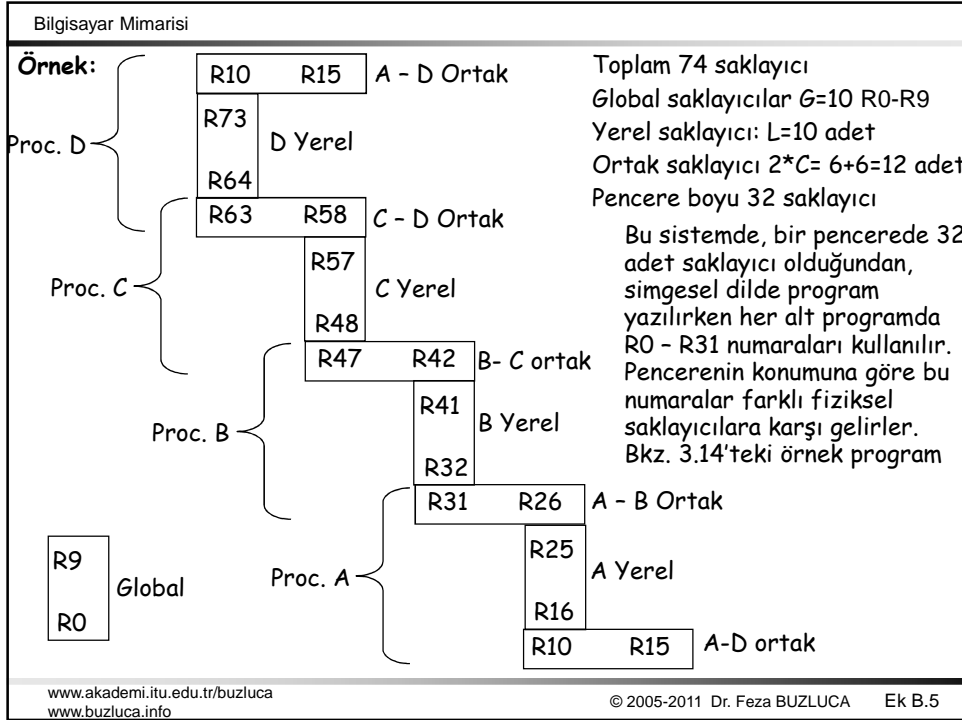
Bilgisayar Mimarisi

Örnek:

Toplam 74 saklayıcı
Global saklayıcılar G=10 R0-R9
Yerel saklayıcı: L=10 adet
Ortak saklayıcı 2*C= 6+6=12 adet
Pencere boyu 32 saklayıcı

Bu sistemde, bir pencerede 32 adet saklayıcı olduğundan, simgesel dilde program yazılırken her alt programda R0 – R31 numaraları kullanılır. Pencerenin konumuna göre bu numaralar farklı fiziksel saklayıcılara karşı gelirler. Bkz. 3.14'teki örnek program

Proc. D
R10 R15 A – D Ortak
R73
D Yerel
R64

Proc. C
R63 R58 C – D Ortak
R57
C Yerel
R48

Proc. B
R47 R42 B- C ortak
R41
B Yerel
R32

Proc. A
R31 R26 A – B Ortak
R25
A Yerel
R16
R10 R15 A-D ortak

R9
Global
R0

www.akademi.itu.edu.tr/buzluca
www.buzluca.info
© 2005-2011 Dr. Feza BUZLUCA Ek B.5